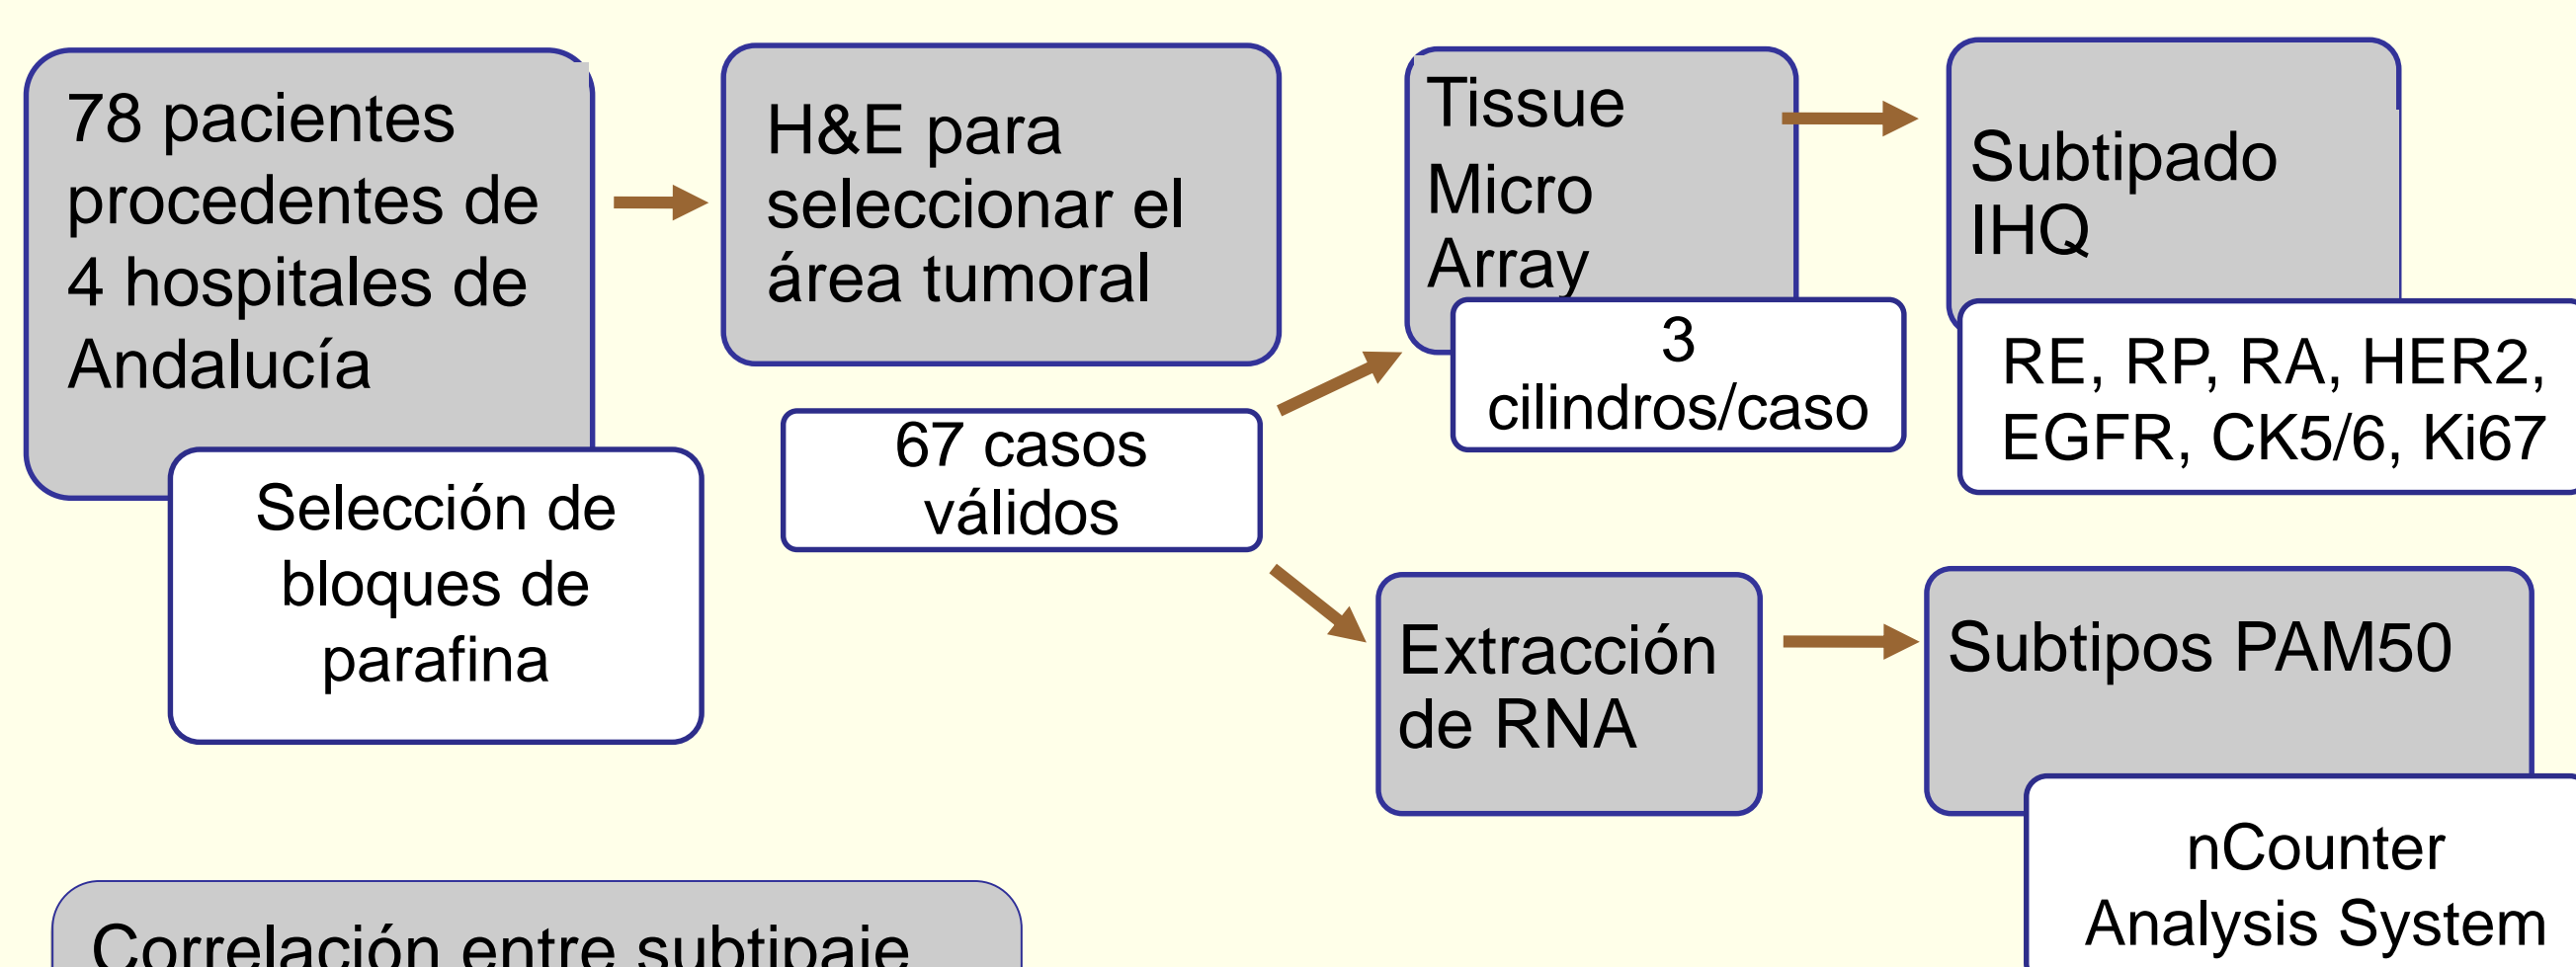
78 pacientes procedentes de 4 hospitales de Andalucía

Selección de bloques de parafina

H&E para seleccionar el área tumoral

67 casos válidos

Tissue Micro Array

3 cilindros/caso

Subtipado IHQ

RE, RP, RA, HER2, EGFR, CK5/6, Ki67

Extracción de RNA

Subtipos PAM50

nCounter Analysis System

Correlación entre subtipaje